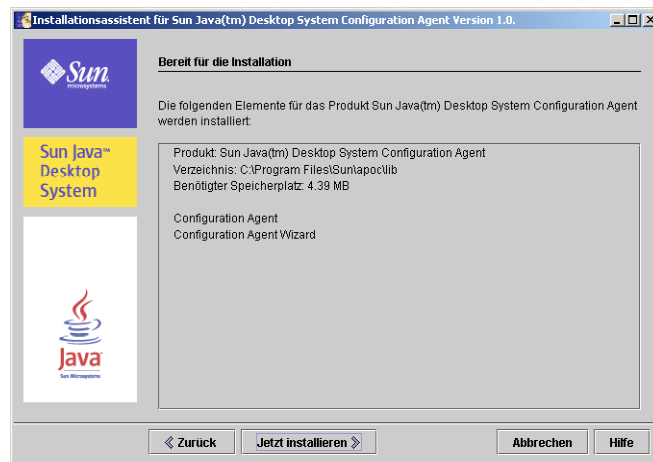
Installationsassistent für Sun Java(tm) Desktop System Configuration Agent Version 1.0.

Sun microsystems

Sun Java™ Desktop System

Java
Sun Microsystems

Bereit für die Installation

Die folgenden Elemente für das Produkt Sun Java(tm) Desktop System Configuration Agent werden installiert:

Produkt: Sun Java(tm) Desktop System Configuration Agent
Verzeichnis: C:\Program Files\Sun\apoc\lib
Benötigter Speicherplatz: 4.39 MB

Configuration Agent
Configuration Agent Wizard

« Zurück | Jetzt installieren » | Abbrechen | Hilfe